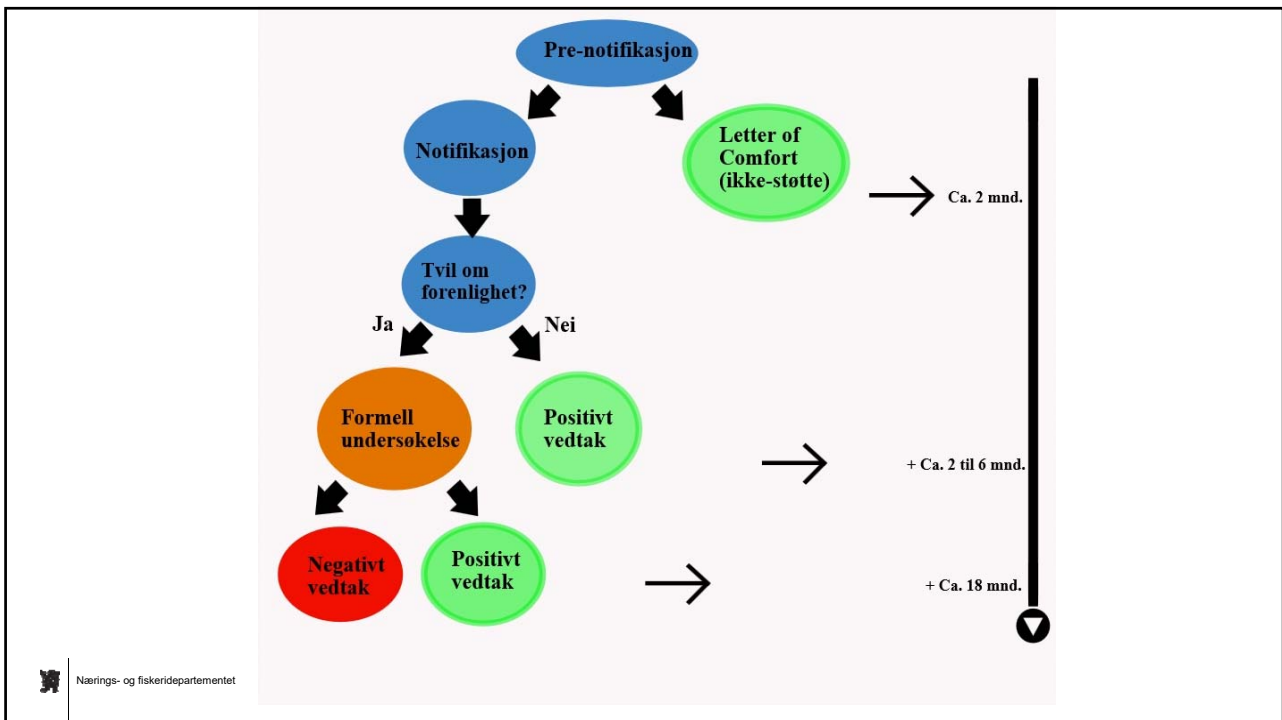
Pre-notifikasjon

Notifikasjon

Letter of Comfort (ikke-støtte)

Ca. 2 mnd.

Tvil om forenlighet?

Ja

Nei

Formell undersøkelse

Positivt vedtak

+ Ca. 2 til 6 mnd.

Negativt vedtak

Positivt vedtak

+ Ca. 18 mnd.

Nærings- og fiskeridepartementet